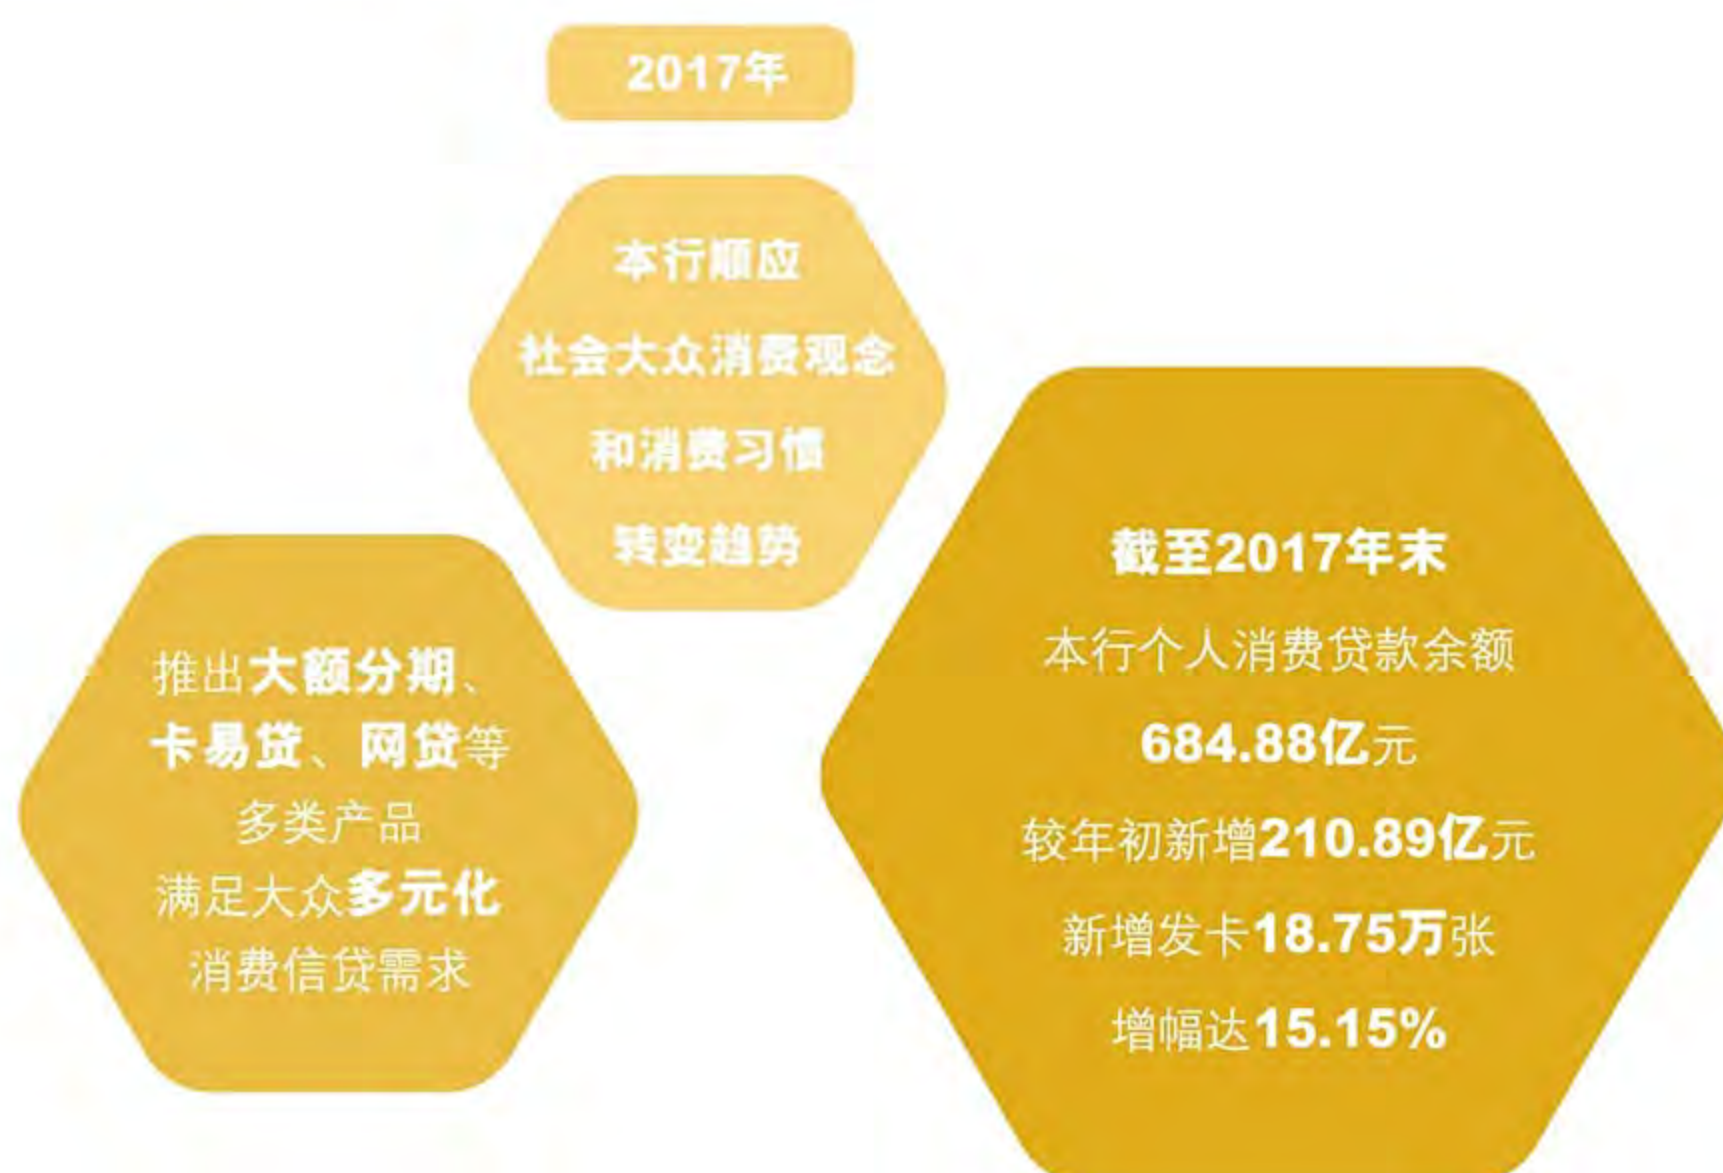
2017年

本行顺应
社会大众消费观念
和消费习惯
转变趋势

推出大额分期、
卡易贷、网贷等
多类产品
满足大众多元化
消费信贷需求

截至2017年末
本行个人消费贷款余额
684.88亿元
较年初新增210.89亿元
新增发卡18.75万张
增幅达15.15%